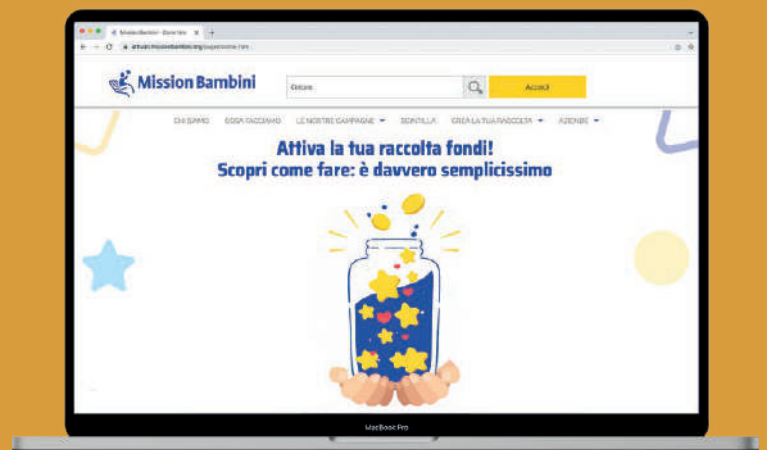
Mission Bambini - Dona Ora
attivati.missionbambini.org/superaone-fare

Mission Bambini
Cerca
Accedi

CHI SIAMO COSA FACCIAMO LE NOSTRE CAMPAGNE DONA ORA CREA LA TUA RACCOLTA AZIENDE

Attiva la tua raccolta fondi!
Scopri come fare: è davvero semplicissimo

MacBook Pro